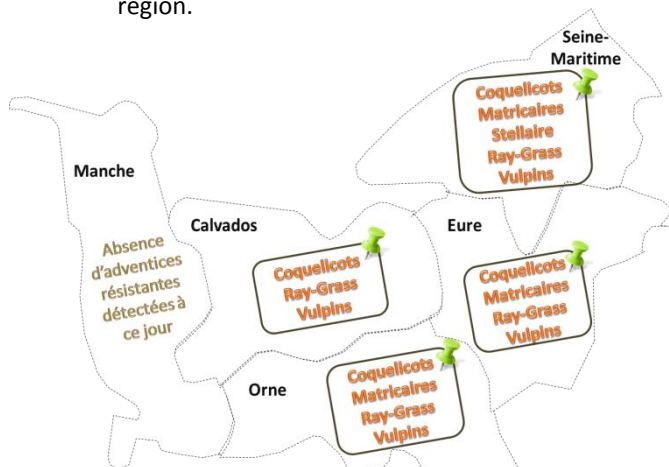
région.

Seine-Maritime

Coquelicots
Matricaires
Stellaire
Ray-Grass
Vulpins

Manche

Calvados

Eure

Absence d'adventices résistantes détectées à ce jour

Coquelicots
Ray-Grass
Vulpins

Coquelicots
Matricaires
Ray-Grass
Vulpins

Orne

Coquelicots
Matricaires
Ray-Grass
Vulpins